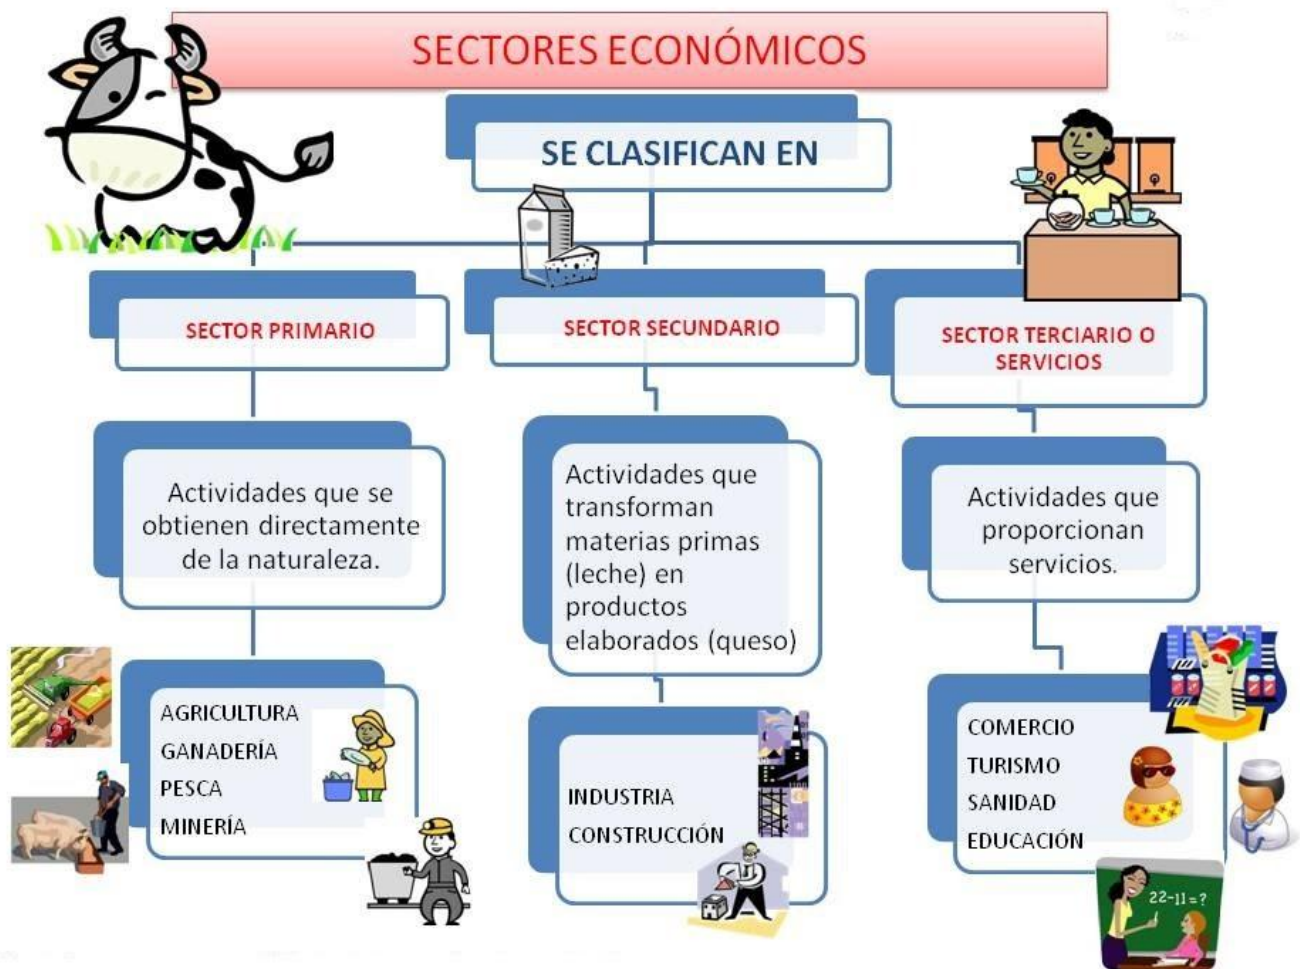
SECTORES ECONÓMICOS

SE CLASIFICAN EN

SECTOR PRIMARIO

SECTOR SECUNDARIO

SECTOR TERCIARIO O SERVICIOS

Actividades que se obtienen directamente de la naturaleza.

Actividades que transforman materias primas (leche) en productos elaborados (queso)

Actividades que proporcionan servicios.

AGRICULTURA
GANADERÍA
PESCA
MINERÍA

INDUSTRIA
CONSTRUCCIÓN

COMERCIO
TURISMO
SANIDAD
EDUCACIÓN

22-11=?